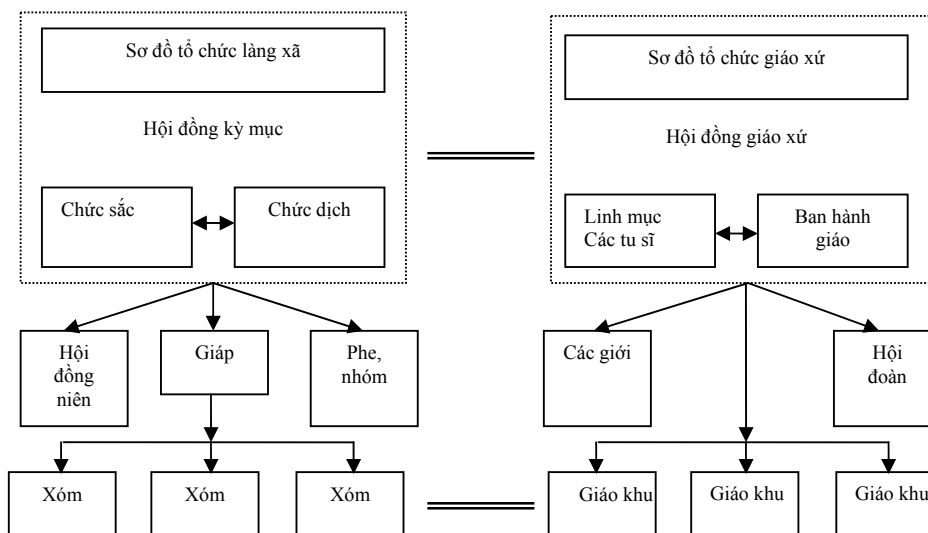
Sơ đồ tổ chức làng xã

Hội đồng kỳ mục

Chức sắc

Chức dịch

Hội đồng niên

Giáp

Phe, nhóm

Xóm

Xóm

Xóm

Sơ đồ tổ chức giáo xứ

Hội đồng giáo xứ

Linh mục
Các tu sĩ

Ban hành giáo

Các giới

Hội đoàn

Giáo khu

Giáo khu

Giáo khu